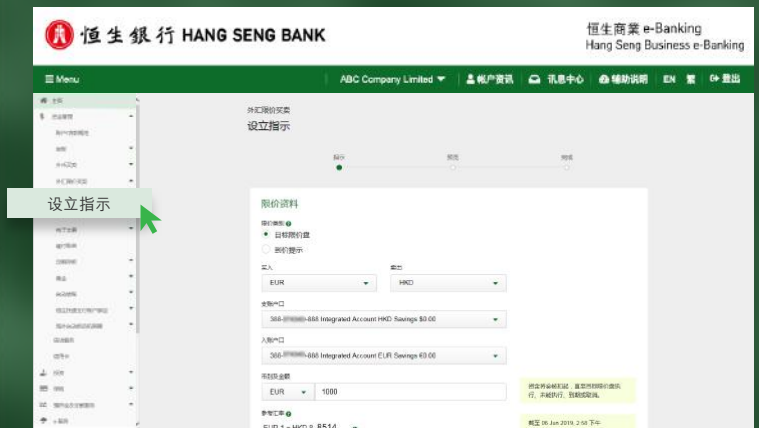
恒生銀行 HANG SENG BANK

恒生商業 e-Banking
Hang Seng Business e-Banking

≡ Menu

ABC Company Limited ▾ | 帐户资讯 | 讯息中心 | 辅助说明 | EN | 繁 | 登出

外汇限价买卖
设立指示

设立指示

限价资料

目标限价盘
到价提示

EUR
HKD

388-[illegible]-888 Integrated Account HKD Savings $0.00

388-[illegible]-888 Integrated Account EUR Savings €0.00

EUR ▾ 1000

EUR 1 = HKD 8.8514

截至 06 Jun 2019, 2:50 下午